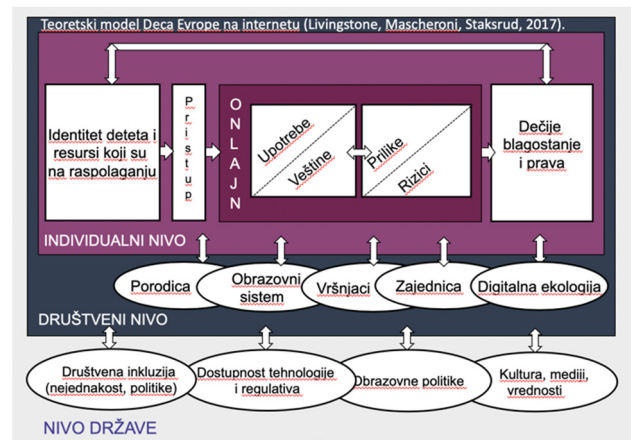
Teoretski model Deca Evrope na internetu (Livingstone, Mascheroni, Staksrud, 2017).

Identitet deteta i resursi koji su na raspolaganju

P r i s t u p

O N L A J N

Upotrebe

Veštine

Prilike

Rizici

Dečije blagostanje i prava

INDIVIDUALNI NIVO

Porodica

Obrazovni sistem

Vršnjaci

Zajednica

Digitalna ekologija

DRUŠTVENI NIVO

Društvena inkluzija (nejednakost, politike)

Dostupnost tehnologije i regulativa

Obrazovne politike

Kultura, mediji, vrednosti

NIVO DRŽAVE